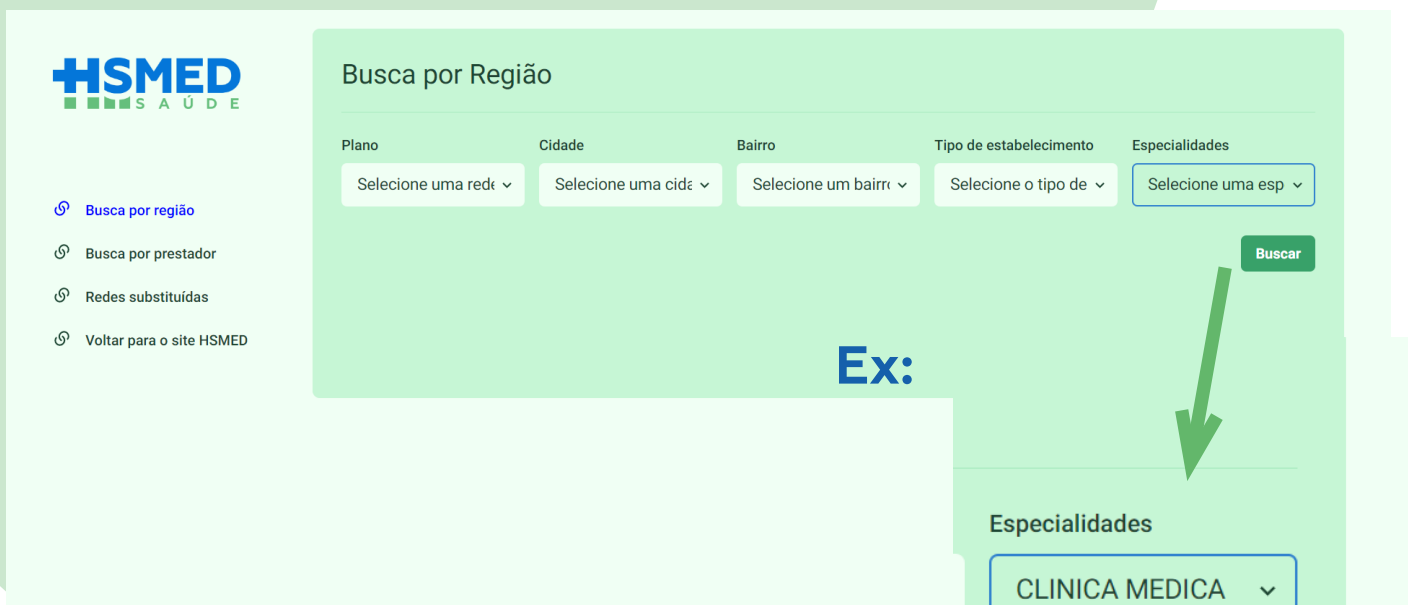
HSMED
SAÚDE

Busca por região
Busca por prestador
Redes substituídas
Voltar para o site HSMED

Busca por Região

Plano
Selecione uma rede

Cidade
Selecione uma cida

Bairro
Selecione um bairro

Tipo de estabelecimento
Selecione o tipo de

Especialidades
Selecione uma esp

Buscar

Ex:

Especialidades
CLINICA MEDICA